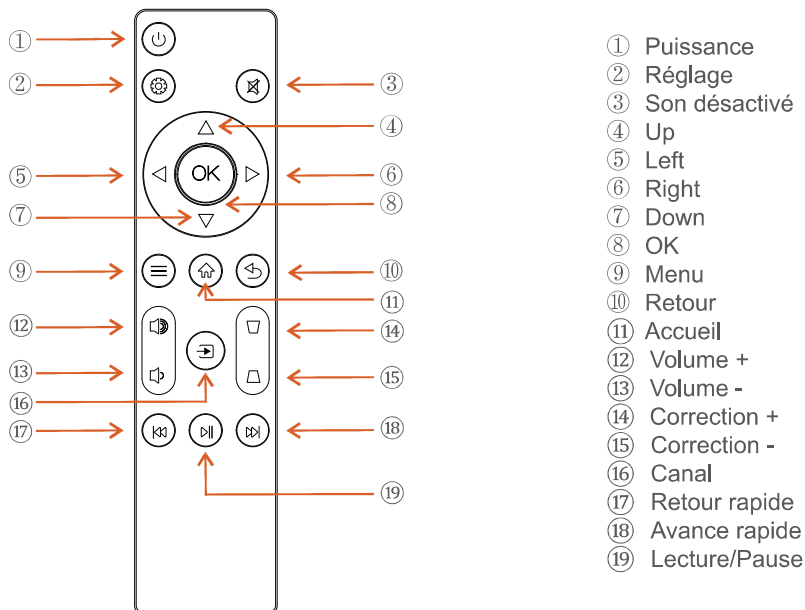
①
②
③
④
⑤
⑥
⑦
⑧
⑨
⑩
⑪
⑫
⑭
⑬
⑮
⑯
⑰
⑱
⑲

OK

① Puissance
② Réglage
③ Son désactivé
④ Up
⑤ Left
⑥ Right
⑦ Down
⑧ OK
⑨ Menu
⑩ Retour
⑪ Accueil
⑫ Volume +
⑬ Volume -
⑭ Correction +
⑮ Correction -
⑯ Canal
⑰ Retour rapide
⑱ Avance rapide
⑲ Lecture/Pause